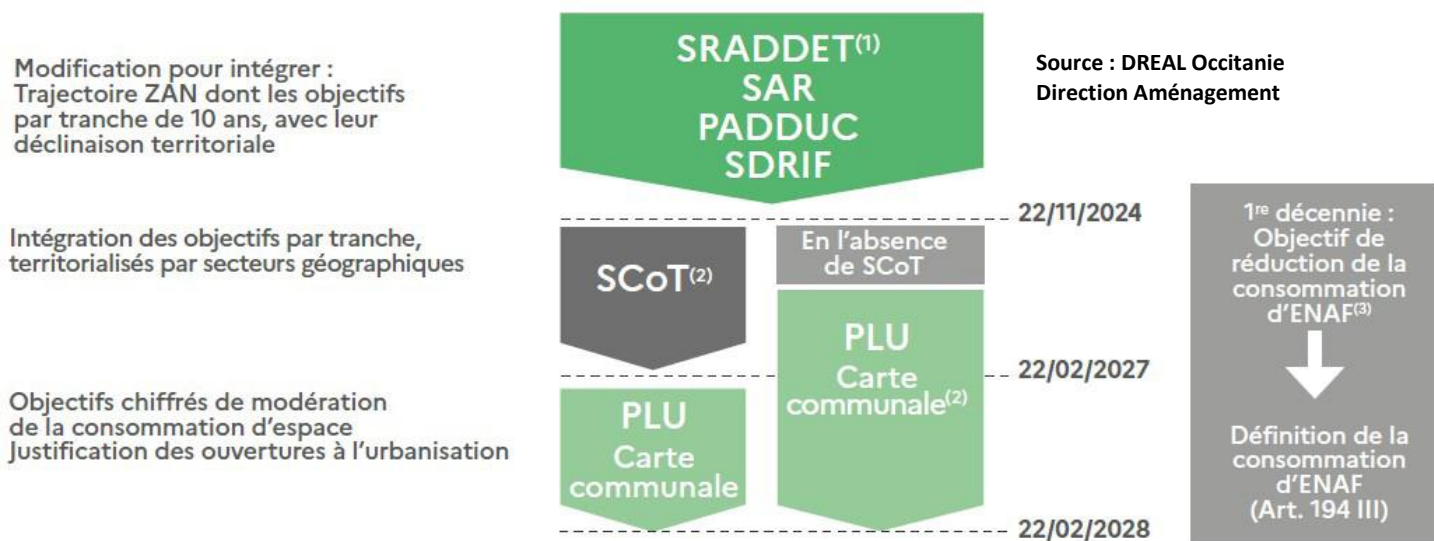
Modification pour intégrer :
Trajectoire ZAN dont les objectifs par tranche de 10 ans, avec leur déclinaison territoriale

SRADDET$^{(1)}$
SAR
PADDUC
SDRIF

Source : DREAL Occitanie
Direction Aménagement

22/11/2024

Intégration des objectifs par tranche, territorialisés par secteurs géographiques

SCoT$^{(2)}$

En l'absence de SCoT

PLU
Carte communale$^{(2)}$

22/02/2027

Objectifs chiffrés de modération de la consommation d'espace
Justification des ouvertures à l'urbanisation

PLU
Carte communale

22/02/2028

1$^{re}$ décennie :
Objectif de réduction de la consommation d'ENAF$^{(3)}$

Définition de la consommation d'ENAF
(Art. 194 III)